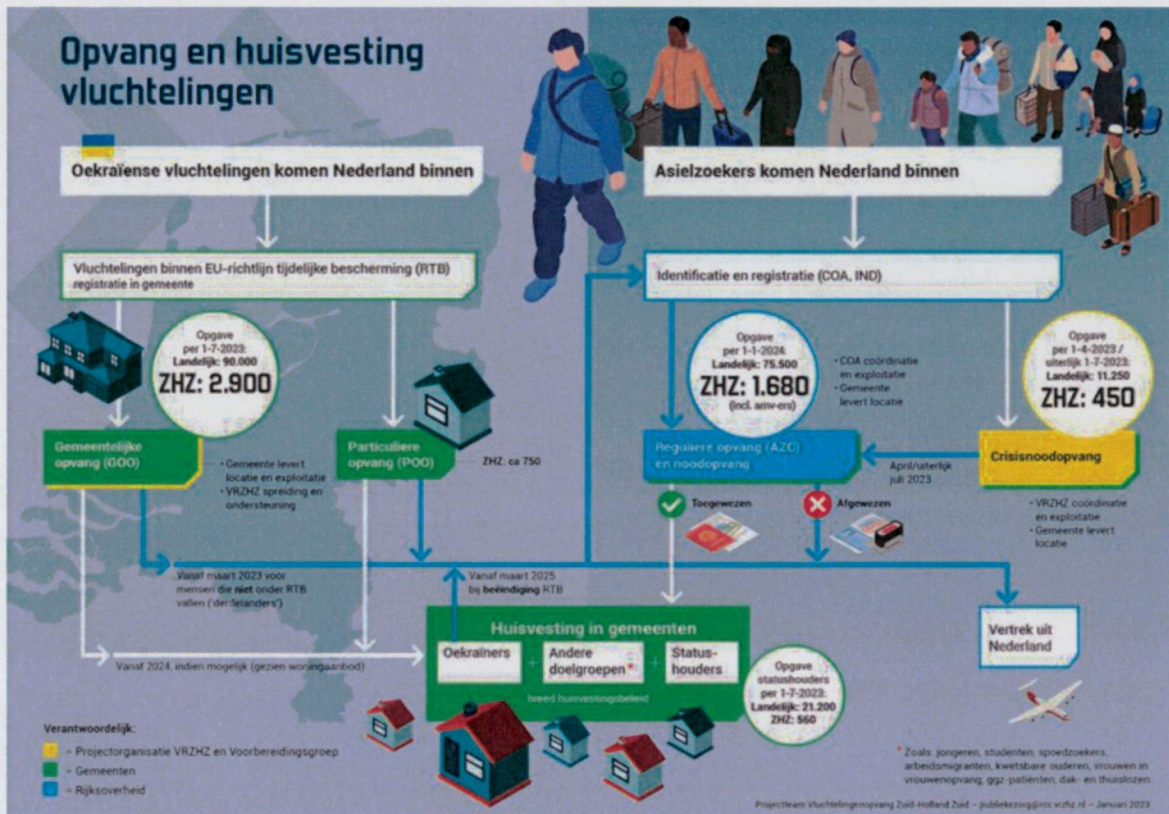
Opvang en huisvesting vluchtelingen

Oekraïense vluchtelingen komen Nederland binnen

Asielzoekers komen Nederland binnen

Vluchtelingen binnen EU-richtlijn tijdelijke bescherming (RTB) registratie in gemeente

Identificatie en registratie (COA, IND)

Opgave per 1-7-2023: Landelijk: 90.000 ZHZ: 2.900

Opgave per 1-1-2024 Landelijk: 75.500 ZHZ: 1.680 (incl. amv-ers)

- COA coördinatie en exploitatie
- Gemeente levert locatie

Opgave per 1-4-2023 / uiterlijk 1-7-2023: Landelijk: 11.250 ZHZ: 450

Gemeentelijke opvang (GOO)

- Gemeente levert locatie en exploitatie
- VRZHZ spreiding en ondersteuning

Particuliere opvang (POO)

ZHZ: ca 750

Reguliere opvang (AZC) en noodopvang

April/uiterlijk juli 2023

Crisisnoodopvang

- VRZHZ coördinatie en exploitatie
- Gemeente levert locatie

Toegewezen

Afgewezen

Vanaf maart 2023 voor mensen die niet onder RTB vallen ('derdelanders')

Vanaf maart 2025 bij beëindiging RTB

Huisvesting in gemeenten

Oekraïners + Andere doelgroepen* + Statushouders

breed huisvestingsbeleid

Vanaf 2024, indien mogelijk (gezien woningaanbod)

Opgave statushouders per 1-7-2023: Landelijk: 21.200 ZHZ: 560

Vertrek uit Nederland

Verantwoordelijk:
- Projectorganisatie VRZHZ en Voorbereidingsgroep
- Gemeenten
- Rijksoverheid

* Zoals: jongeren, studenten, spoedzoekers, arbeidsmigranten, kwetsbare ouderen, vrouwen in vrouwenopvang, ggz-patiënten, dak- en thuislozen

Projectteam Vluchtelingenopvang Zuid-Holland Zuid – publiekezorg@rcc.vzhz.nl – Januari 2023